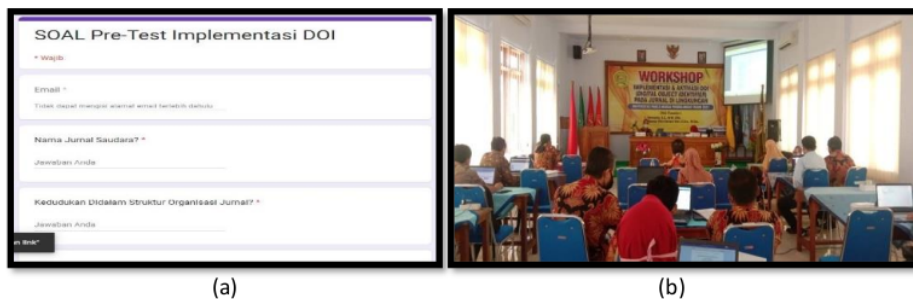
SOAL Pre-Test Implementasi DOI

* Wajib

Email *

Tidak dapat mengisi alamat email terlebih dahulu

Nama Jurnal Saudara? *

Jawaban Anda

Kedudukan Didalam Struktur Organisasi Jurnal? *

Jawaban Anda

n link*

(a)

WORKSHOP

IMPLEMENTASI & AKTIVASI DOI DIGITAL OBJECT IDENTIFIER PADA JURNAL DI LINGKUNGAN

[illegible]

(b)